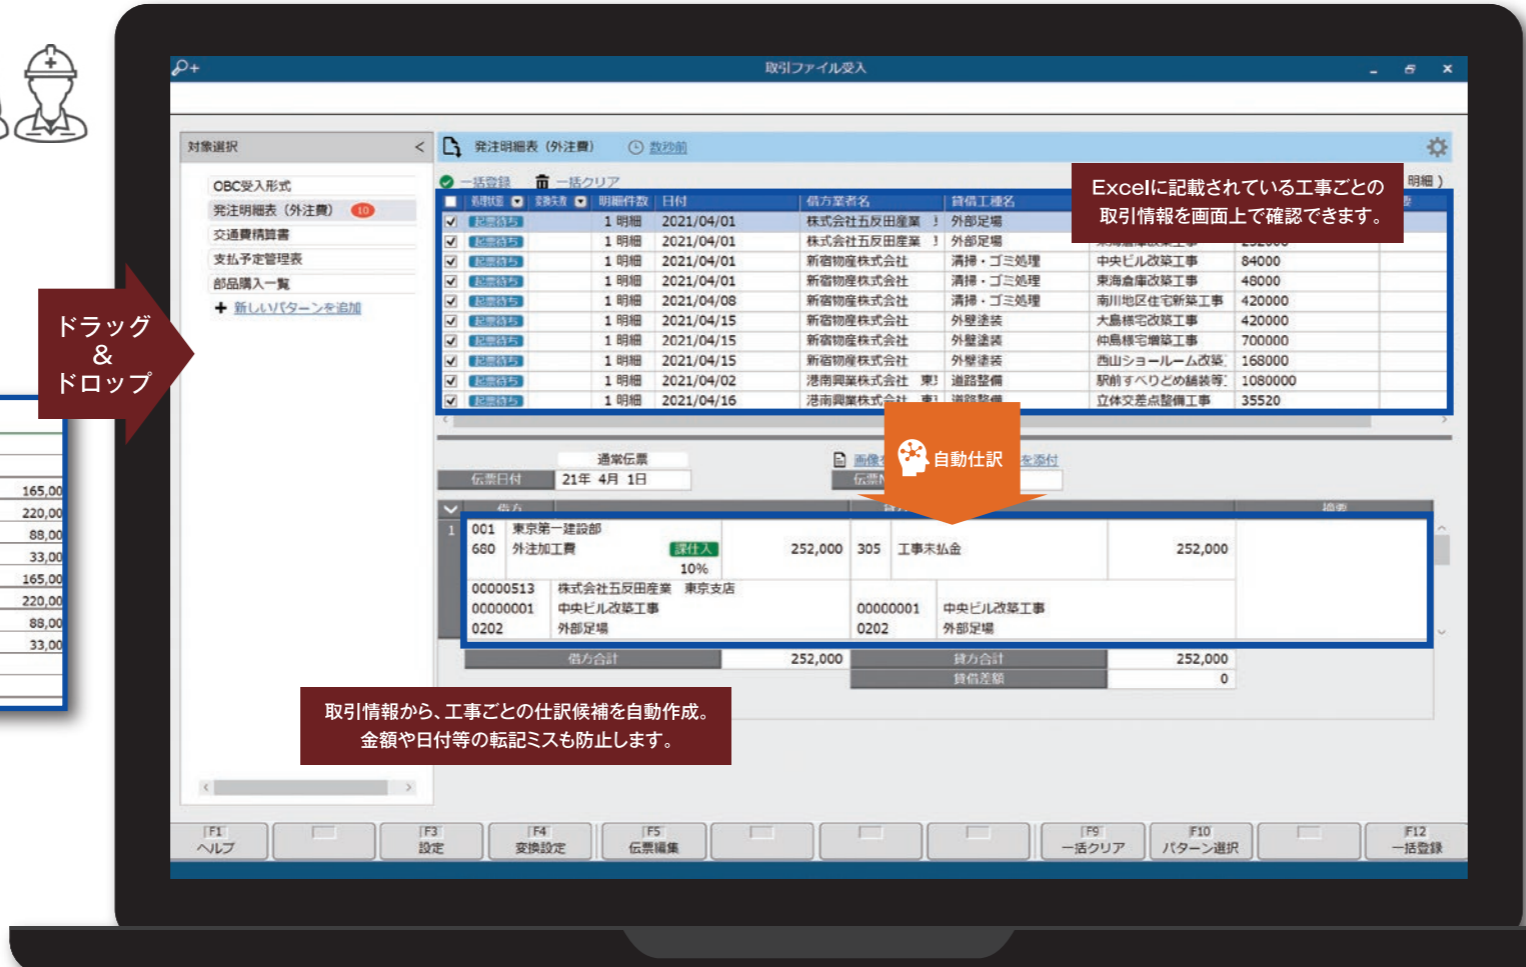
取引ファイル受入

対象選択

OBC受入形式
発注明細表（外注費） 10
交通費精算書
支払予定管理表
部品購入一覧
新しいパターンを追加

発注明細表（外注費） 数秒前

一括登録 一括クリア

Excelに記載されている工事ごとの取引情報を画面上で確認できます。

| | 処理状態 | 登録先 | 明細件数 | 日付 | 借方業者名 | 貸借工種名 | | |
|---|---|---|---|---|---|---|---|---|
| ☑ | 起票待ち | | 1 明細 | 2021/04/01 | 株式会社五反田産業 | 外部足場 | | |
| ☑ | 起票待ち | | 1 明細 | 2021/04/01 | 株式会社五反田産業 | 外部足場 | | |
| ☑ | 起票待ち | | 1 明細 | 2021/04/01 | 新宿物産株式会社 | 清掃・ゴミ処理 | 中央ビル改築工事 | 84000 |
| ☑ | 起票待ち | | 1 明細 | 2021/04/01 | 新宿物産株式会社 | 清掃・ゴミ処理 | 東海倉庫改築工事 | 48000 |
| ☑ | 起票待ち | | 1 明細 | 2021/04/08 | 新宿物産株式会社 | 清掃・ゴミ処理 | 南川地区住宅新築工事 | 420000 |
| ☑ | 起票待ち | | 1 明細 | 2021/04/15 | 新宿物産株式会社 | 外壁塗装 | 大島様宅改築工事 | 420000 |
| ☑ | 起票待ち | | 1 明細 | 2021/04/15 | 新宿物産株式会社 | 外壁塗装 | 仲島様宅増築工事 | 700000 |
| ☑ | 起票待ち | | 1 明細 | 2021/04/15 | 新宿物産株式会社 | 外壁塗装 | 西山ショールーム改築 | 168000 |
| ☑ | 起票待ち | | 1 明細 | 2021/04/02 | 港南興業株式会社 | 道路整備 | 駅前すべりどめ舗装等 | 1080000 |
| ☑ | 起票待ち | | 1 明細 | 2021/04/16 | 港南興業株式会社 | 道路整備 | 立体交差点整備工事 | 35520 |

ドラッグ
&
ドロップ

165,00
220,00
88,00
33,00
165,00
220,00
88,00
33,00

自動仕訳

通常伝票
伝票日付 21年 4月 1日

001 東京第一建設部
680 外注加工費 課仕入 10% 252,000 305 工事未払金 252,000
00000513 株式会社五反田産業 東京支店
00000001 中央ビル改築工事 00000001 中央ビル改築工事
0202 外部足場 0202 外部足場

借方合計 252,000 貸方合計 252,000
貸借差額 0

取引情報から、工事ごとの仕訳候補を自動作成。
金額や日付等の転記ミスも防止します。

F1 ヘルプ
F3 設定
F4 変換設定
F5 伝票編集
F9 一括クリア
F10 パターン選択
F12 一括登録